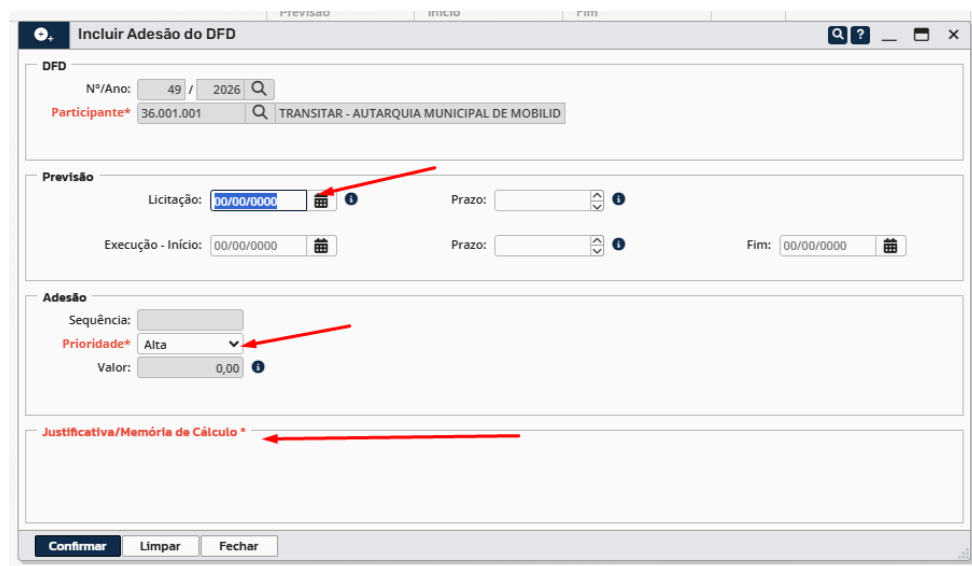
Previsão Início Fim

Incluir Adesão do DFD

DFD

Nº/Ano: 49 / 2026

Participante* 36.001.001 TRANSITAR - AUTARQUIA MUNICIPAL DE MOBILID

Previsão

Licitação: 00/00/0000

Prazo:

Execução - Início: 00/00/0000

Prazo:

Fim: 00/00/0000

Adesão

Sequência:

Prioridade* Alta

Valor: 0,00

Justificativa/Memória de Cálculo *

Confirmar Limpar Fechar